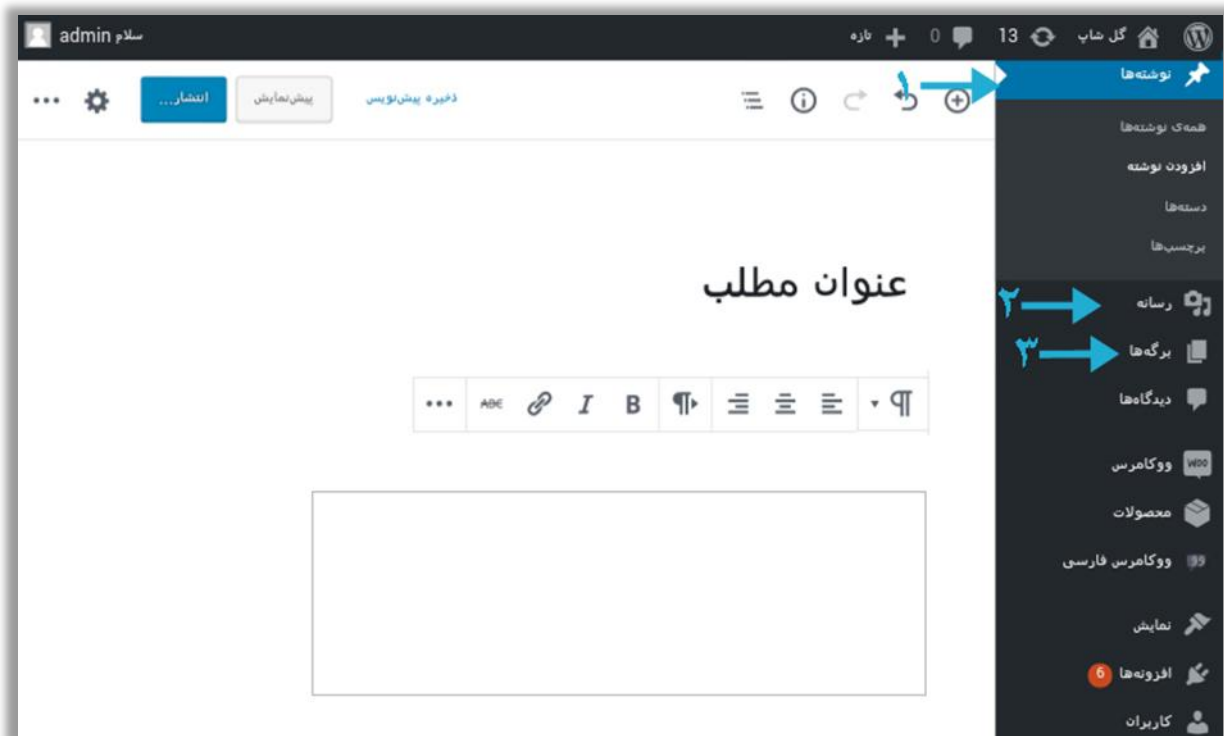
سلام admin
گل شاپ 13 0 تازه

نوشته‌ها
همه‌ی نوشته‌ها
افزودن نوشته
دسته‌ها
برچسب‌ها
رسانه
برگه‌ها
دیدگاه‌ها
ووکامرس
محصولات
ووکامرس فارسی
نمایش
افزونه‌ها 6
کاربران

۱
۲
۳

انتشار... پیش‌نمایش ذخیره پیش‌نویس

عنوان مطلب

ABC I B